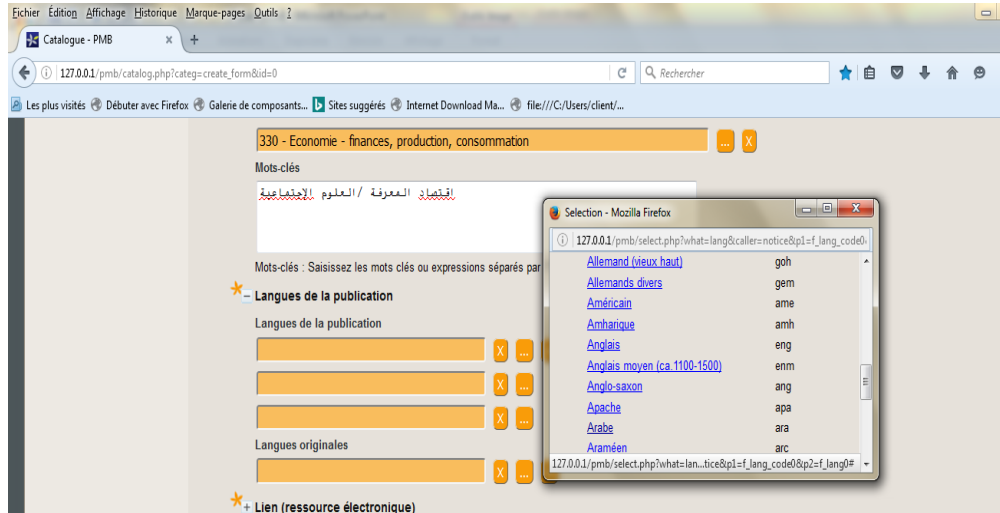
Fichier Édition Affichage Historique Marque-pages Outils ?

Catalogue - PMB ×

127.0.0.1/pmb/catalog.php?categ=create_form&id=0

Rechercher

Les plus visités Débuter avec Firefox Galerie de composants... Sites suggérés Internet Download Ma... file:///C:/Users/client/...

330 - Economie - finances, production, consommation ... X

Mots-clés

اقتصاد المعرفة / العلوم الاجتماعية

Mots-clés : Saisissez les mots clés ou expressions séparés par

Langues de la publication

Langues de la publication

X ...

X ...

X ...

Langues originales

X ...

Lien (ressource électronique)

Selection - Mozilla Firefox

127.0.0.1/pmb/select.php?what=lang&caller=notice&p1=f_lang_code0&

| | |
|---|---|
| Allemand (vieux haut) | goh |
| Allemands divers | gem |
| Américain | ame |
| Amharique | amh |
| Anglais | eng |
| Anglais moyen (ca.1100-1500) | enm |
| Anglo-saxon | ang |
| Apache | apa |
| Arabe | ara |
| Araméen | arc |

127.0.0.1/pmb/select.php?what=lan...tice&p1=f_lang_code0&p2=f_lang0#